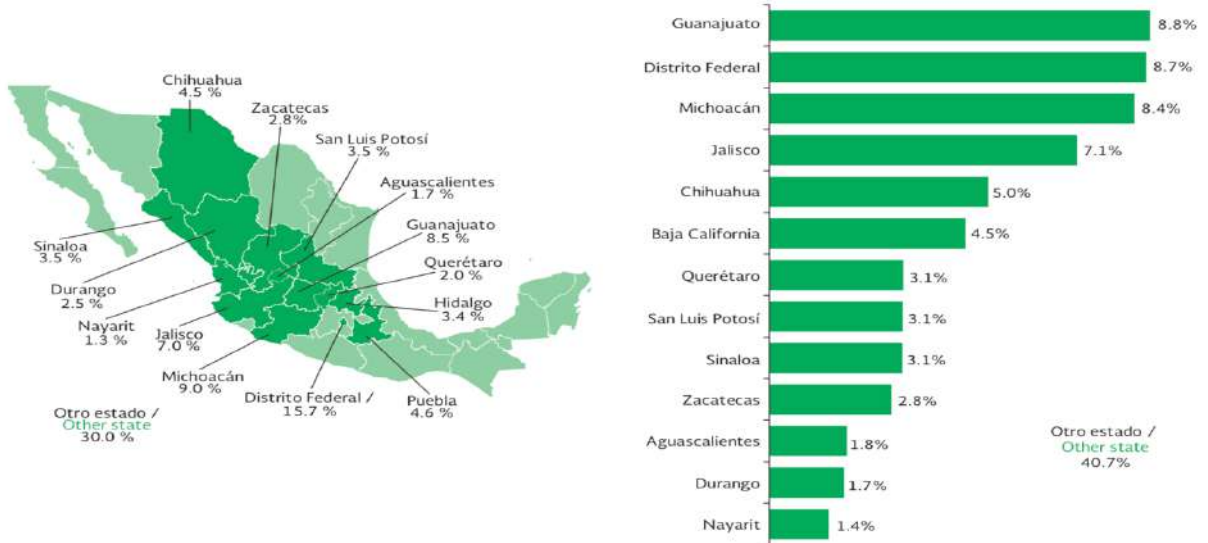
Chihuahua
4.5 %

Zacatecas
2.8%

San Luis Potosí
3.5 %

Aguascalientes
1.7 %

Guanajuato
8.5 %

Querétaro
2.0 %

Hidalgo
3.4 %

Sinaloa
3.5 %

Durango
2.5 %

Nayarit
1.3 %

Jalisco
7.0 %

Michoacán
9.0 %

Distrito Federal /
15.7 %

Puebla
4.6 %

Otro estado /
Other state
30.0 %

| | |
|---|---|
| Guanajuato | 8.8% |
| Distrito Federal | 8.7% |
| Michoacán | 8.4% |
| Jalisco | 7.1% |
| Chihuahua | 5.0% |
| Baja California | 4.5% |
| Querétaro | 3.1% |
| San Luis Potosí | 3.1% |
| Sinaloa | 3.1% |
| Zacatecas | 2.8% |
| Aguascalientes | 1.8% |
| Durango | 1.7% |
| Nayarit | 1.4% |

Otro estado /
Other state
40.7%